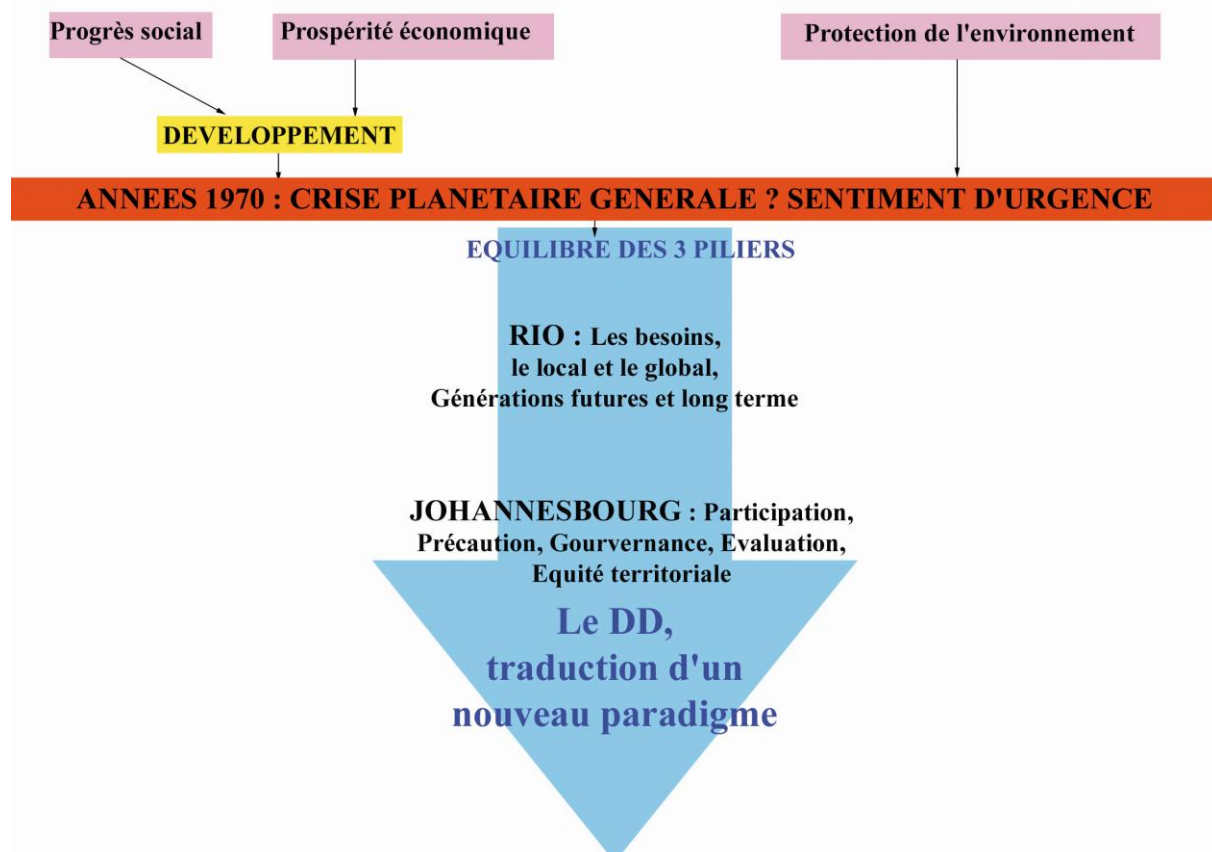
Progrès social

Prospérité économique

Protection de l'environnement

DEVELOPPEMENT

ANNEES 1970 : CRISE PLANETAIRE GENERALE ? SENTIMENT D'URGENCE

EQUILIBRE DES 3 PILIERS

RIO : Les besoins, le local et le global, Générations futures et long terme

JOHANNESBOURG : Participation, Précaution, Gourvernance, Evaluation, Equité territoriale

Le DD, traduction d'un nouveau paradigme